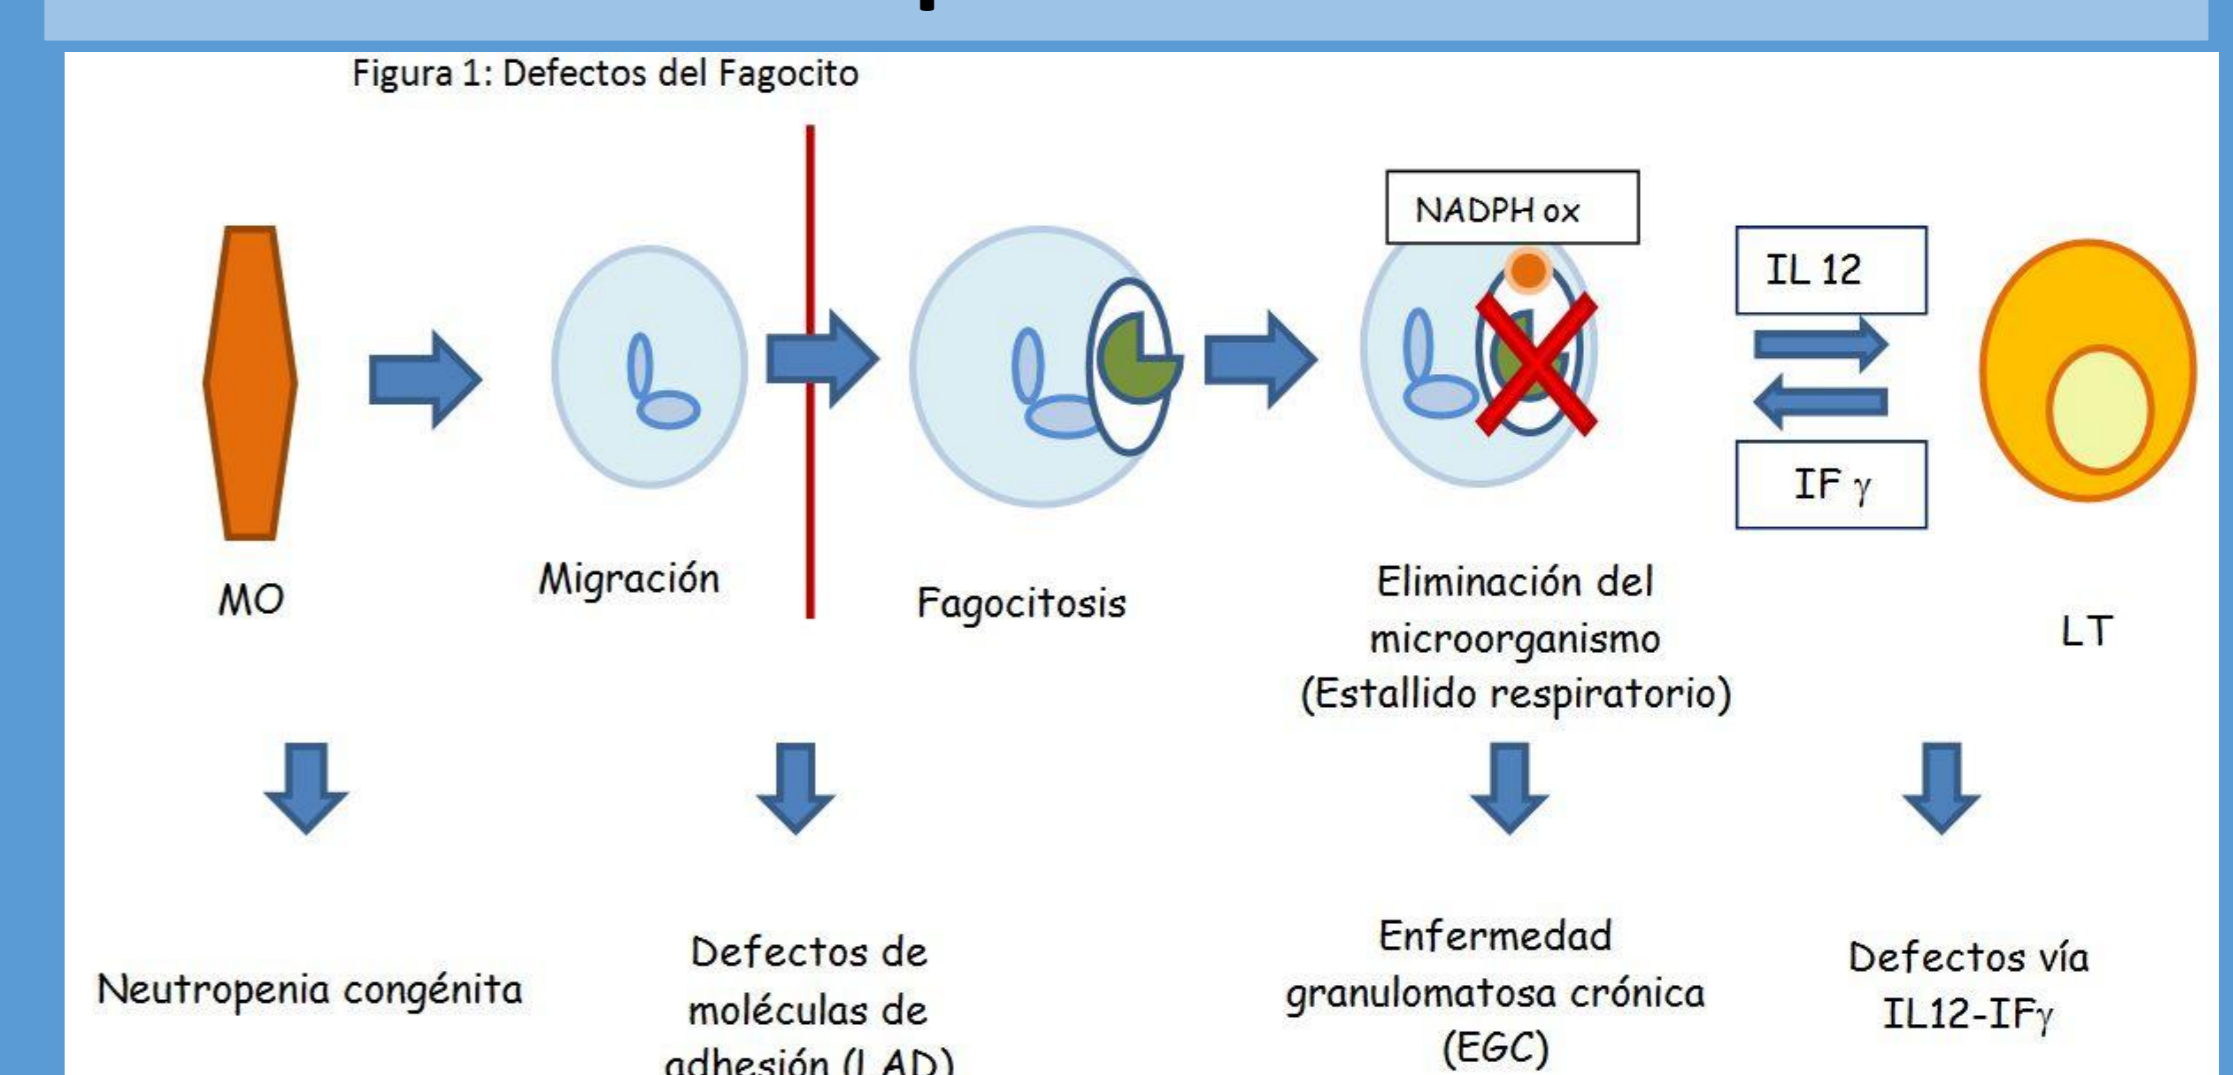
Figura 1: Defectos del Fagocito

NADPH ox

IL 12

IF $\gamma$

MO

Migración

Fagocitosis

Eliminación del microorganismo (Estallido respiratorio)

LT

Neutropenia congénita

Defectos de moléculas de adhesión (LAD)

Enfermedad granulomatosa crónica (EGC)

Defectos vía IL12-IF$\gamma$